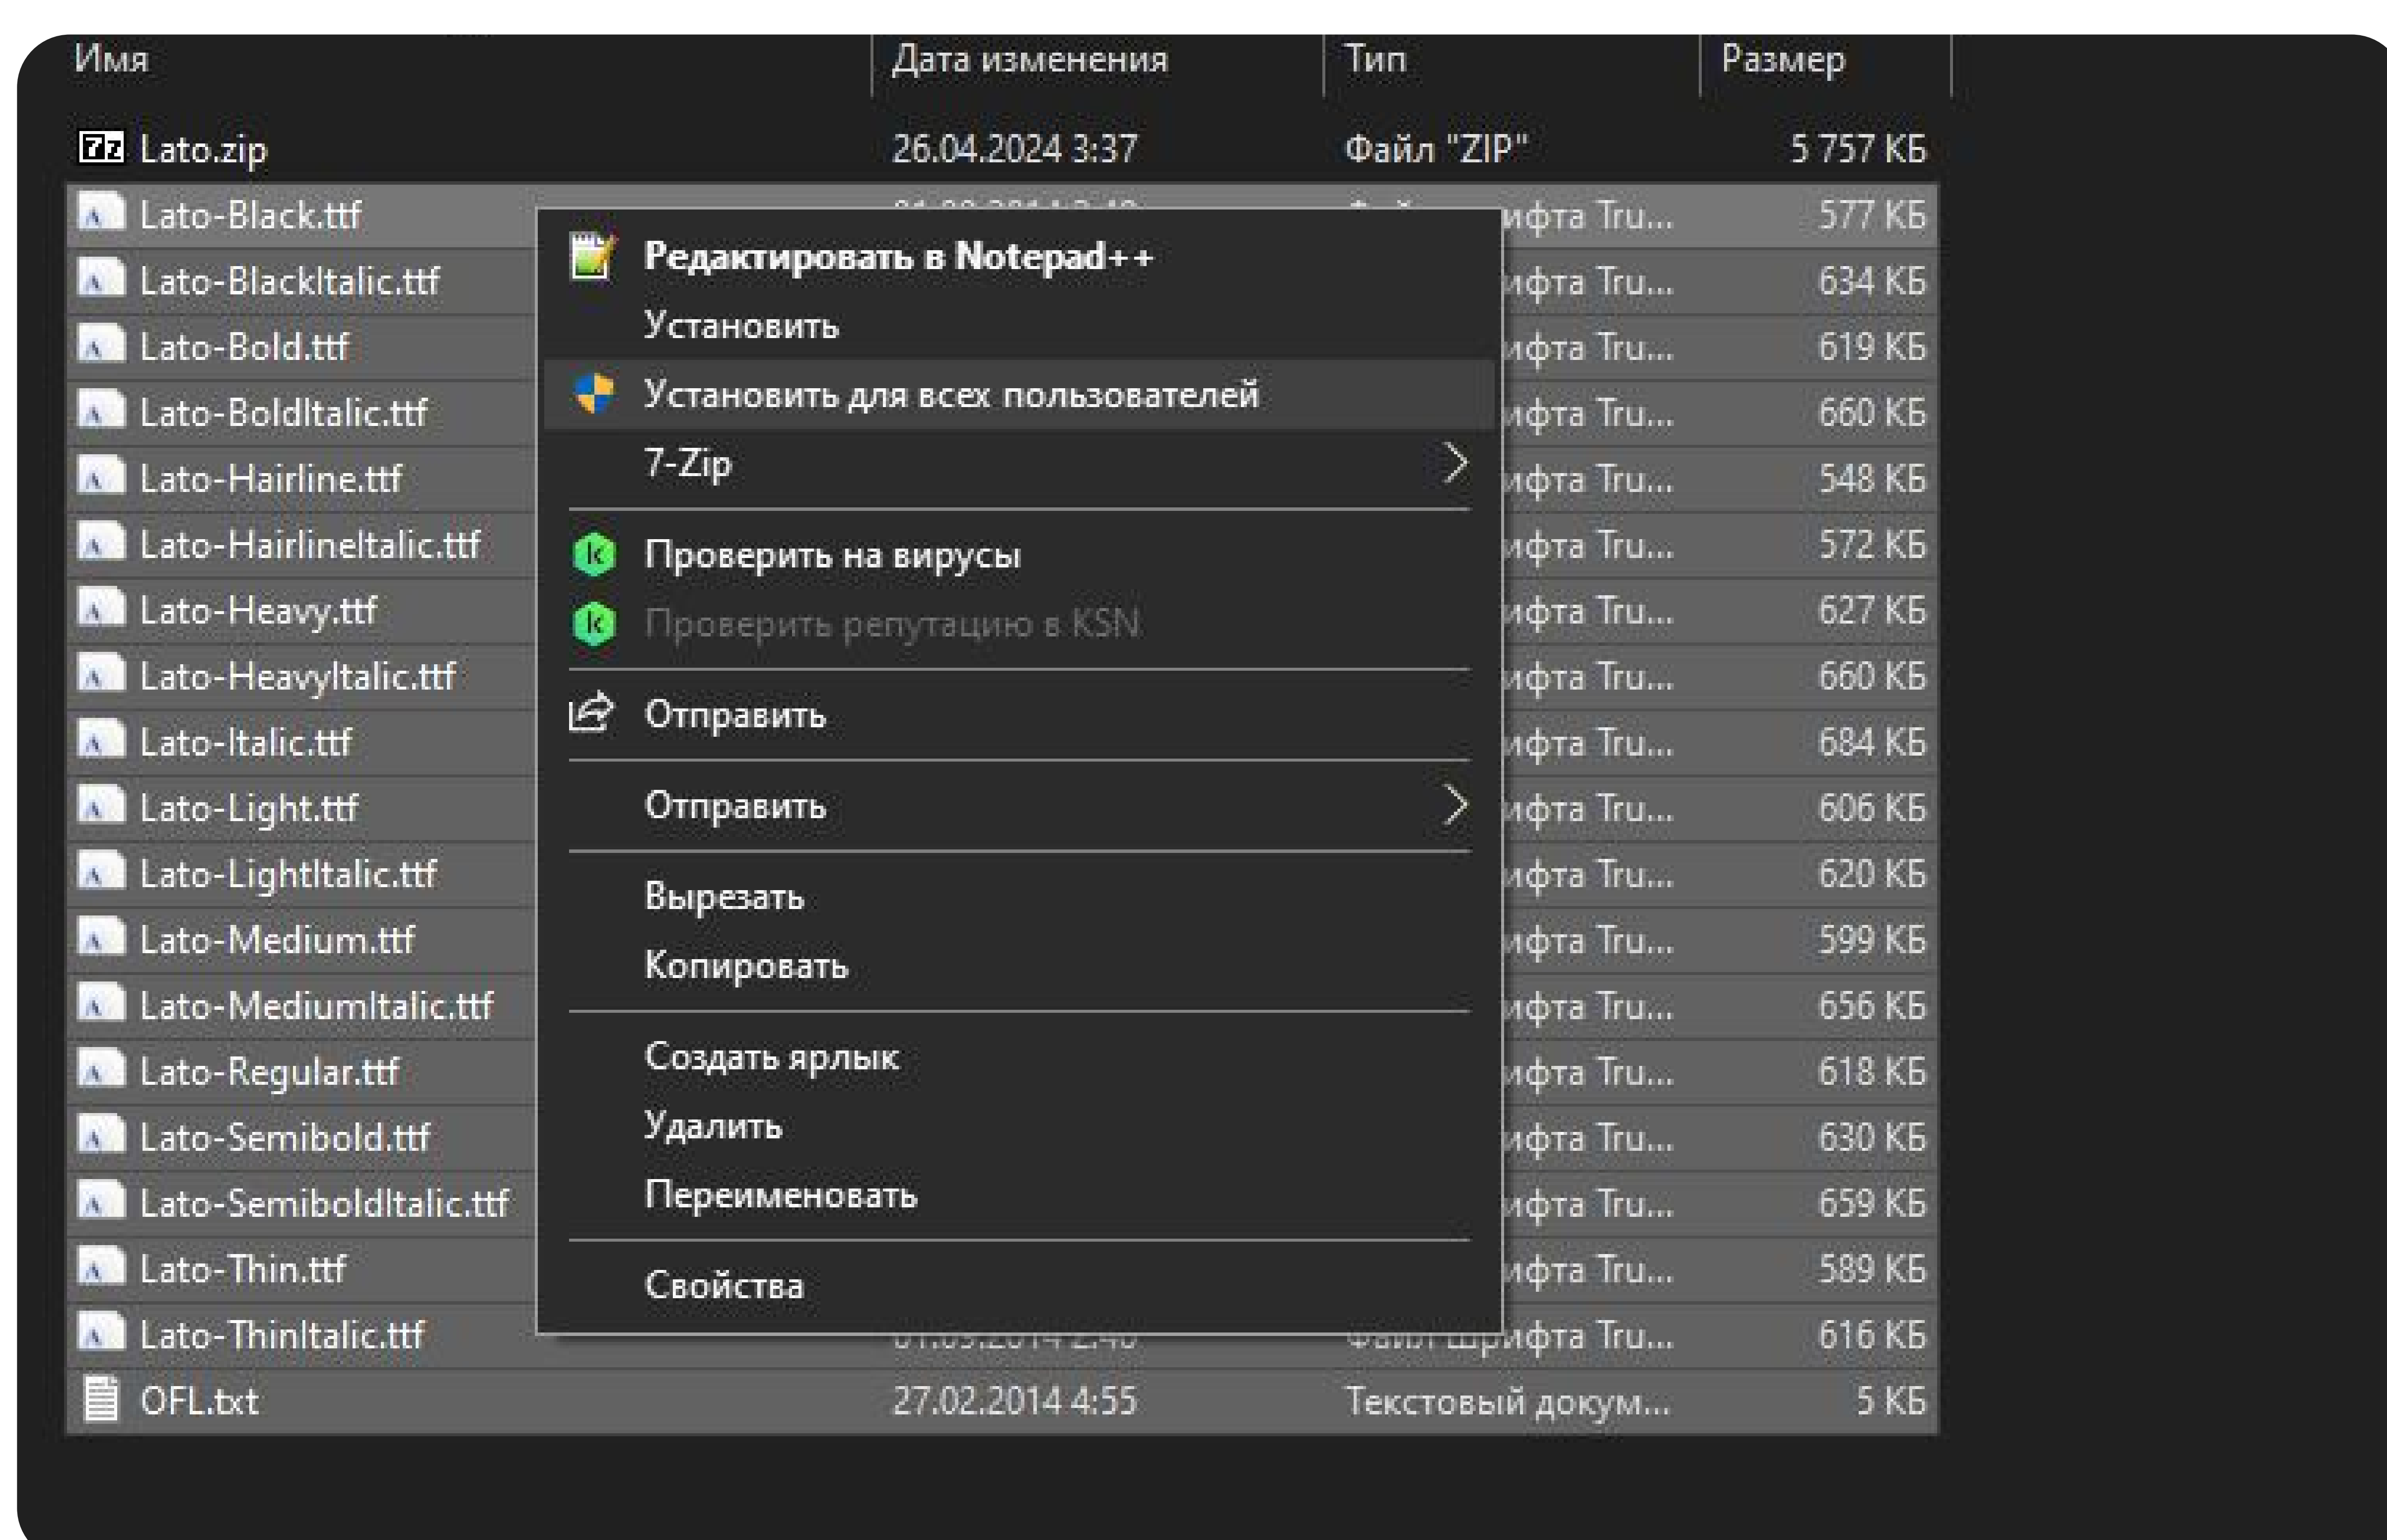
| Имя | Дата изменения | Тип | Размер |
|---|---|---|---|
| Lato.zip | 26.04.2024 3:37 | Файл "ZIP" | 5 757 КБ |
| Lato-Black.ttf | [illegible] | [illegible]ифта Tru... | 577 КБ |
| Lato-BlackItalic.ttf | | ифта Tru... | 634 КБ |
| Lato-Bold.ttf | | ифта Tru... | 619 КБ |
| Lato-BoldItalic.ttf | | ифта Tru... | 660 КБ |
| Lato-Hairline.ttf | | ифта Tru... | 548 КБ |
| Lato-HairlineItalic.ttf | | ифта Tru... | 572 КБ |
| Lato-Heavy.ttf | | ифта Tru... | 627 КБ |
| Lato-HeavyItalic.ttf | | ифта Tru... | 660 КБ |
| Lato-Italic.ttf | | ифта Tru... | 684 КБ |
| Lato-Light.ttf | | ифта Tru... | 606 КБ |
| Lato-LightItalic.ttf | | ифта Tru... | 620 КБ |
| Lato-Medium.ttf | | ифта Tru... | 599 КБ |
| Lato-MediumItalic.ttf | | ифта Tru... | 656 КБ |
| Lato-Regular.ttf | | ифта Tru... | 618 КБ |
| Lato-Semibold.ttf | | ифта Tru... | 630 КБ |
| Lato-SemiboldItalic.ttf | | ифта Tru... | 659 КБ |
| Lato-Thin.ttf | | ифта Tru... | 589 КБ |
| Lato-ThinItalic.ttf | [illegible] | Файл шрифта Tru... | 616 КБ |
| OFL.txt | 27.02.2014 4:55 | Текстовый докум... | 5 КБ |

Редактировать в Notepad++
Установить
Установить для всех пользователей
7-Zip
Проверить на вирусы
Проверить репутацию в KSN
Отправить
Отправить
Вырезать
Копировать
Создать ярлык
Удалить
Переименовать
Свойства